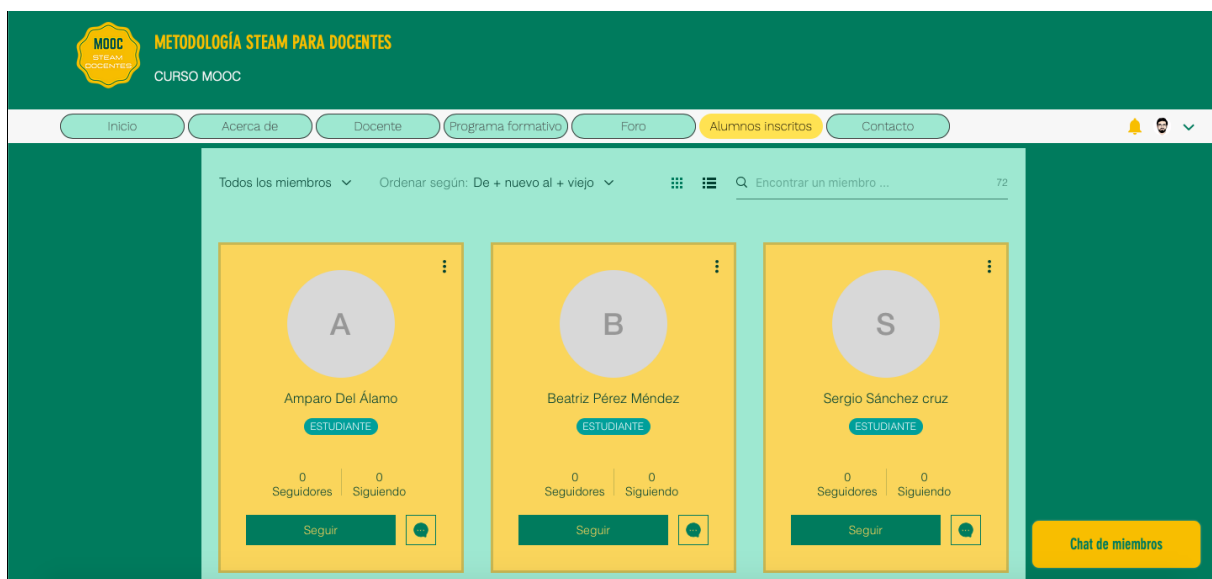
MOOC
STEAM
DOCENTES

METODOLOGÍA STEAM PARA DOCENTES
CURSO MOOC

Inicio
Acerca de
Docente
Programa formativo
Foro
Alumnos inscritos
Contacto

Todos los miembros
Ordenar según: De + nuevo al + viejo
Encontrar un miembro ...
72

A
Amparo Del Álamo
ESTUDIANTE
0
Seguidores
0
Siguiendo
Seguir

B
Beatriz Pérez Méndez
ESTUDIANTE
0
Seguidores
0
Siguiendo
Seguir

S
Sergio Sánchez cruz
ESTUDIANTE
0
Seguidores
0
Siguiendo
Seguir

Chat de miembros